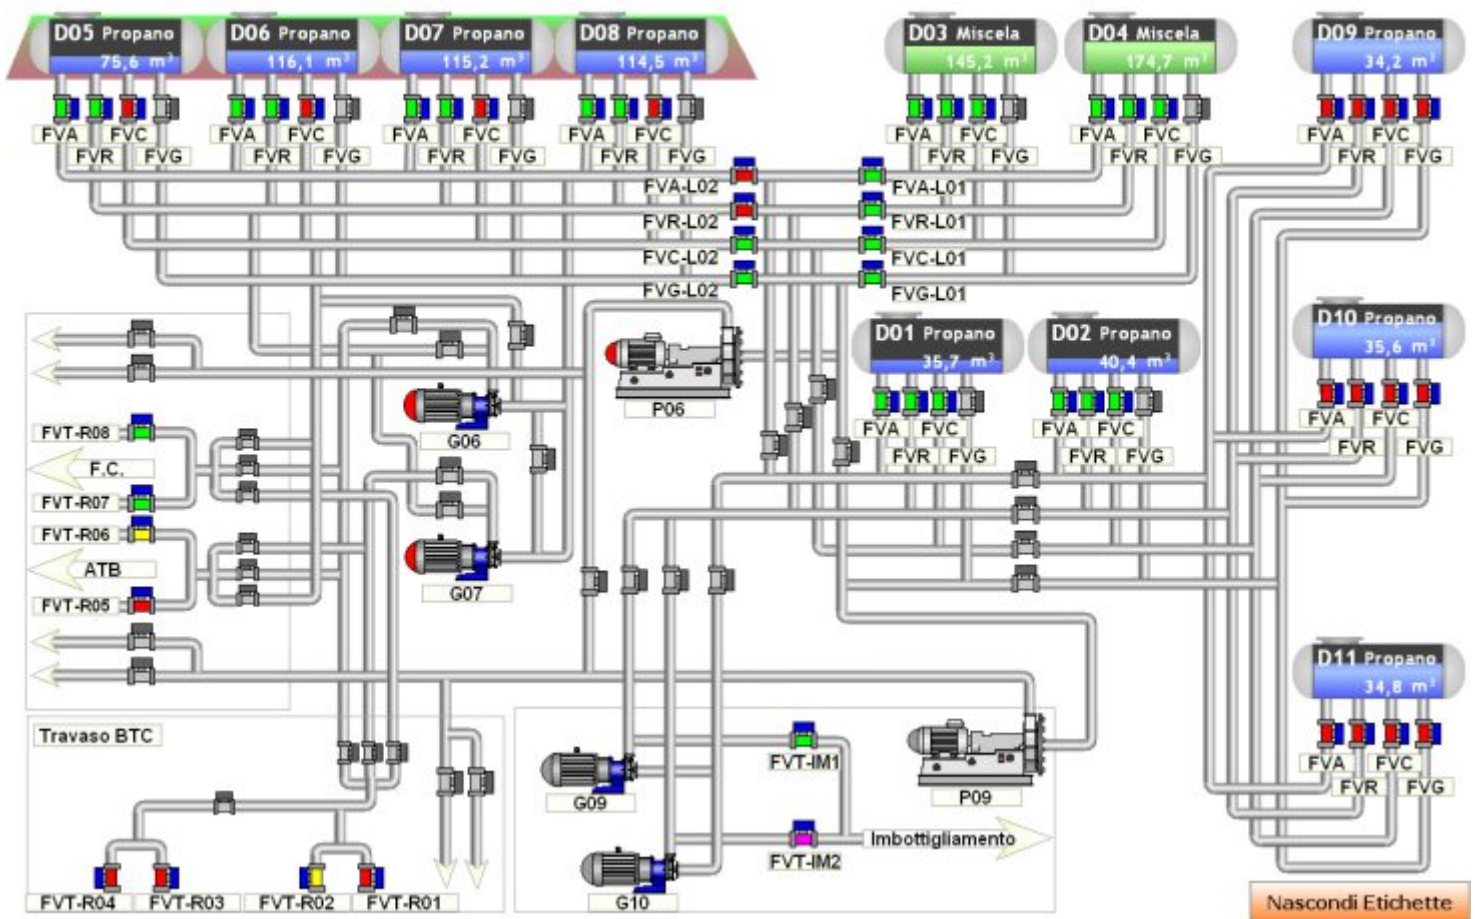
D05 Propano
75,6 $m^3$

D06 Propano
116,1 $m^3$

D07 Propano
115,2 $m^3$

D08 Propano
114,5 $m^3$

D03 Miscela
145,2 $m^3$

D04 Miscela
174,7 $m^3$

D09 Propano
34,2 $m^3$

FVA FVC FVR FVG
FVA FVC FVR FVG
FVA FVC FVR FVG
FVA FVC FVR FVG
FVA FVC FVR FVG
FVA FVC FVR FVG
FVA FVC FVR FVG

FVA-L02
FVR-L02
FVC-L02
FVG-L02
FVA-L01
FVR-L01
FVC-L01
FVG-L01

D01 Propano
35,7 $m^3$

D02 Propano
40,4 $m^3$

D10 Propano
35,6 $m^3$

FVA FVC FVR FVG
FVA FVC FVR FVG
FVA FVC FVR FVG

P06
G06
G07

FVT-R08
F.C.
FVT-R07
FVT-R06
ATB
FVT-R05

D11 Propano
34,8 $m^3$

FVA FVC FVR FVG

Travaso BTC

G09
FVT-IM1
P09
FVT-IM2
Imbottigliamento
G10

FVT-R04
FVT-R03
FVT-R02
FVT-R01

Nascondi Etichette